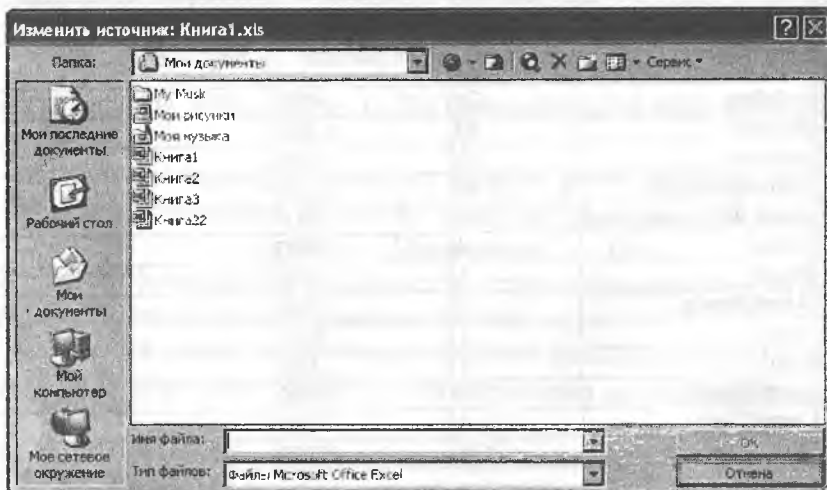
Изменить источник: Книга1.xls

Папка: Мои документы

Сервис

My Music
Мои рисунки
Моя музыка
Книга1
Книга2
Книга3
Книга22

Мои последние документы

Рабочий стол

Мои документы

Мой компьютер

Мое сетевое окружение

Имя файла:

Тип файлов: Файлы Microsoft Office Excel

OK

Отмена